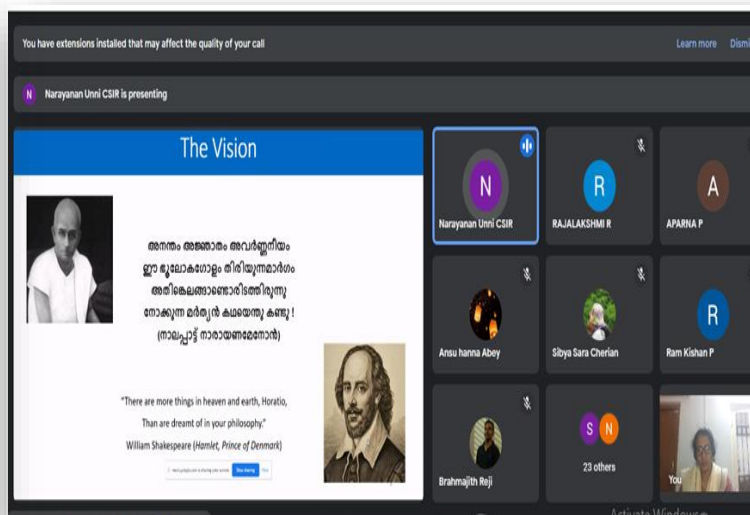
You have extensions installed that may affect the quality of your call

Learn more Dismi

N Narayanan Unni CSIR is presenting

The Vision

അനന്തം അജ്ഞാതം അവർണ്ണനീയം
ഈ ഭൂലോകഗോളം തിരിയുന്നമാർഗം
അതിങ്കലെങ്ങാണ്ടൊരിടത്തിരുന്നു
നോക്കുന്ന മർത്യൻ കഥയെന്തു കണ്ടു !
(നാലപ്പാട്ട് നാരായണമേനോൻ)

"There are more things in heaven and earth, Horatio,
Than are dreamt of in your philosophy."
William Shakespeare (Hamlet, Prince of Denmark)

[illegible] is sharing your screen. Stop sharing Hide

N
Narayanan Unni CSIR

R
RAJALAKSHMI R

A
APARNA P

Ansu hanna Abey

Sibya Sara Cherian

R
Ram Kishan P

Brahmajith Reji

S N
23 others

You

Activate Windows